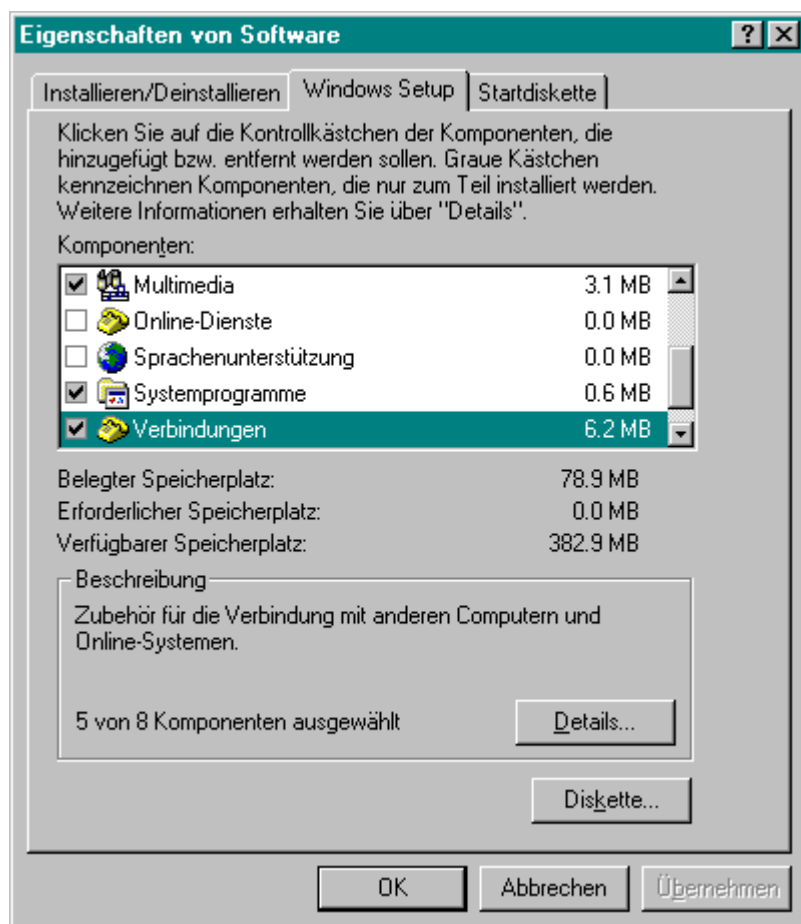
Eigenschaften von Software

?

Installieren/Deinstallieren | Windows Setup | Startdiskette

Klicken Sie auf die Kontrollkästchen der Komponenten, die hinzugefügt bzw. entfernt werden sollen. Graue Kästchen kennzeichnen Komponenten, die nur zum Teil installiert werden. Weitere Informationen erhalten Sie über "Details".

Komponenten:

| | | |
|---|---|---|
| ☑ | Multimedia | 3.1 MB |
| ☐ | Online-Dienste | 0.0 MB |
| ☐ | Sprachenunterstützung | 0.0 MB |
| ☑ | Systemprogramme | 0.6 MB |
| ☑ | Verbindungen | 6.2 MB |

Belegter Speicherplatz: 78.9 MB
Erforderlicher Speicherplatz: 0.0 MB
Verfügbarer Speicherplatz: 382.9 MB

Beschreibung

Zubehör für die Verbindung mit anderen Computern und Online-Systemen.

5 von 8 Komponenten ausgewählt

Details...

Diskette...

OK | Abbrechen | Übernehmen